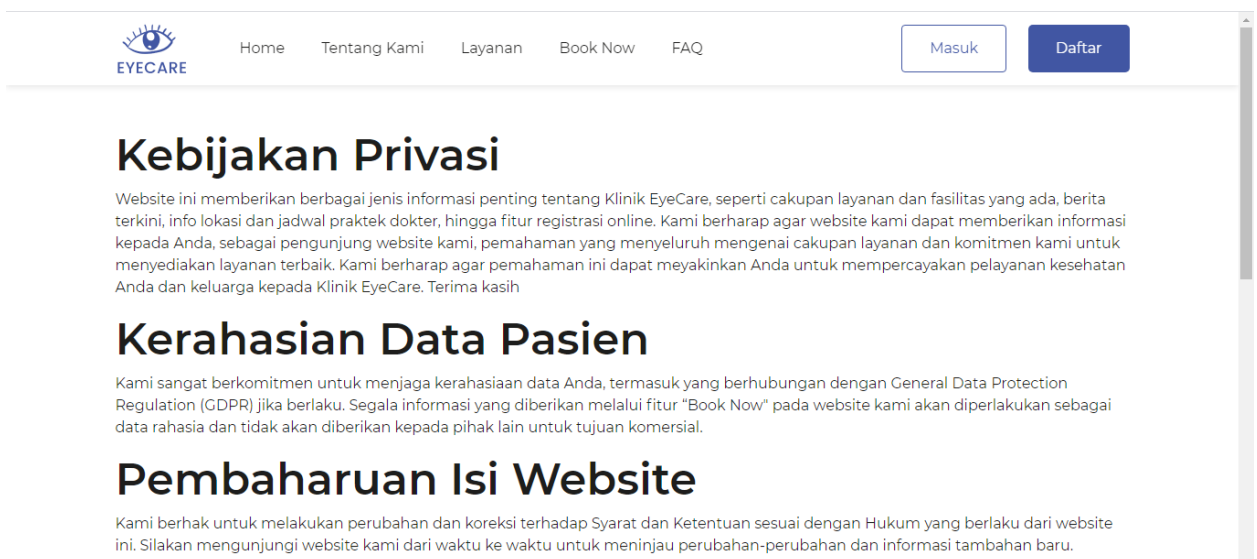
EYECARE

Home Tentang Kami Layanan Book Now FAQ

Masuk

Daftar

# Kebijakan Privasi

Website ini memberikan berbagai jenis informasi penting tentang Klinik EyeCare, seperti cakupan layanan dan fasilitas yang ada, berita terkini, info lokasi dan jadwal praktek dokter, hingga fitur registrasi online. Kami berharap agar website kami dapat memberikan informasi kepada Anda, sebagai pengunjung website kami, pemahaman yang menyeluruh mengenai cakupan layanan dan komitmen kami untuk menyediakan layanan terbaik. Kami berharap agar pemahaman ini dapat meyakinkan Anda untuk mempercayakan pelayanan kesehatan Anda dan keluarga kepada Klinik EyeCare. Terima kasih

# Kerahasian Data Pasien

Kami sangat berkomitmen untuk menjaga kerahasiaan data Anda, termasuk yang berhubungan dengan General Data Protection Regulation (GDPR) jika berlaku. Segala informasi yang diberikan melalui fitur "Book Now" pada website kami akan diperlakukan sebagai data rahasia dan tidak akan diberikan kepada pihak lain untuk tujuan komersial.

# Pembaharuan Isi Website

Kami berhak untuk melakukan perubahan dan koreksi terhadap Syarat dan Ketentuan sesuai dengan Hukum yang berlaku dari website ini. Silakan mengunjungi website kami dari waktu ke waktu untuk meninjau perubahan-perubahan dan informasi tambahan baru.